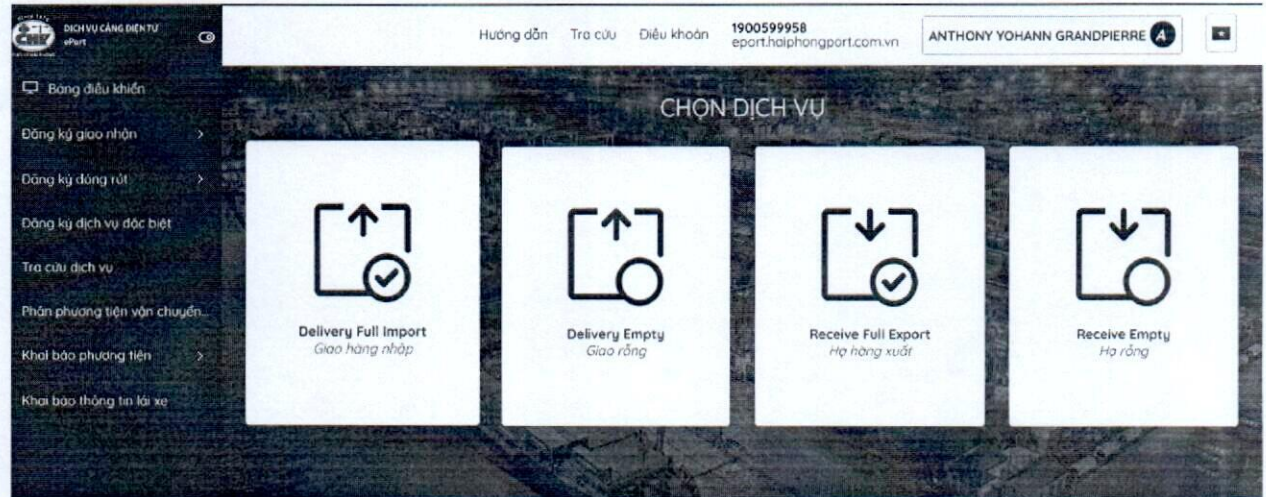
DỊCH VỤ CẢNG ĐIỆN TỬ
ePort

Hướng dẫn Tra cứu Điều khoản 1900599958 eport.haiphongport.com.vn ANTHONY YOHANN GRANDPIERRE A

Bảng điều khiển
Đăng ký giao nhận >
Đăng ký đóng rút >
Đăng ký dịch vụ đặc biệt
Tra cứu dịch vụ
Phân phương tiện vận chuyển...
Khai báo phương tiện >
Khai báo thông tin lái xe

CHỌN DỊCH VỤ

Delivery Full Import
Giao hàng nhập

Delivery Empty
Giao rỗng

Receive Full Export
Hạ hàng xuất

Receive Empty
Hạ rỗng